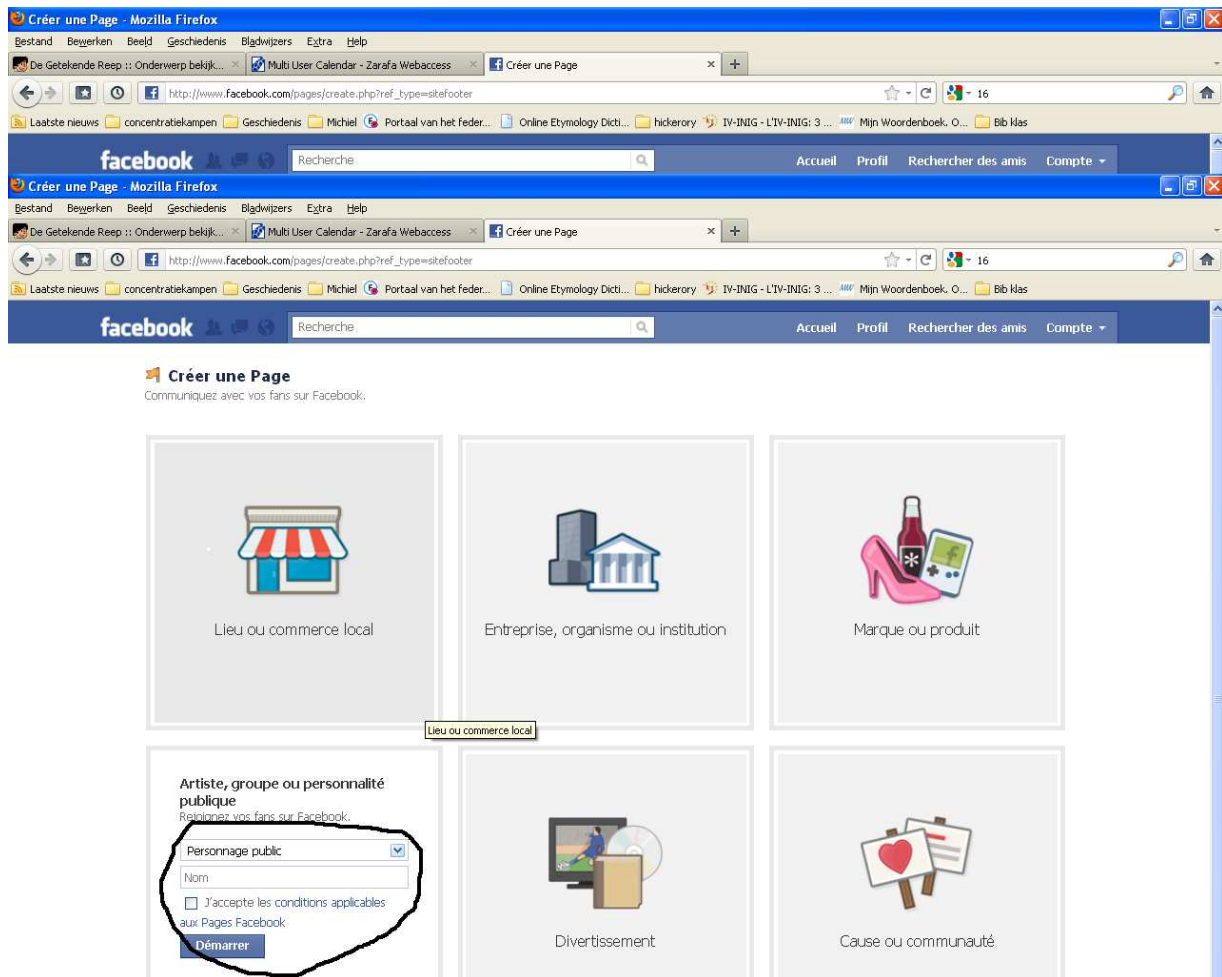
Créer une Page - Mozilla Firefox
Bestand Bewerken Beeld Geschiedenis Bladwijzers Extra Help
De Getekende Reep :: Onderwerp bekijk... × Multi User Calendar - Zarafa Webaccess × Créer une Page × +
http://www.facebook.com/pages/create.php?ref_type=sitefooter
16
Laatste nieuws concentratiekampen Geschiedenis Michiel Portaal van het feder... Online Etymology Dicti... hickerory IV-INIG - L'IV-INIG: 3 ... Mijn Woordenboek. O... Bib klas
facebook Recherche Accueil Profil Rechercher des amis Compte
Créer une Page - Mozilla Firefox
Bestand Bewerken Beeld Geschiedenis Bladwijzers Extra Help
De Getekende Reep :: Onderwerp bekijk... × Multi User Calendar - Zarafa Webaccess × Créer une Page × +
http://www.facebook.com/pages/create.php?ref_type=sitefooter
16
Laatste nieuws concentratiekampen Geschiedenis Michiel Portaal van het feder... Online Etymology Dicti... hickerory IV-INIG - L'IV-INIG: 3 ... Mijn Woordenboek. O... Bib klas
facebook Recherche Accueil Profil Rechercher des amis Compte

Créer une Page
Communiquez avec vos fans sur Facebook.

Lieu ou commerce local
Entreprise, organisme ou institution
Marque ou produit
Lieu ou commerce local

Artiste, groupe ou personnalité publique
Rejoignez vos fans sur Facebook.
Personnage public
Nom
J'accepte les conditions applicables aux Pages Facebook
Démarrer

Divertissement
Cause ou communauté